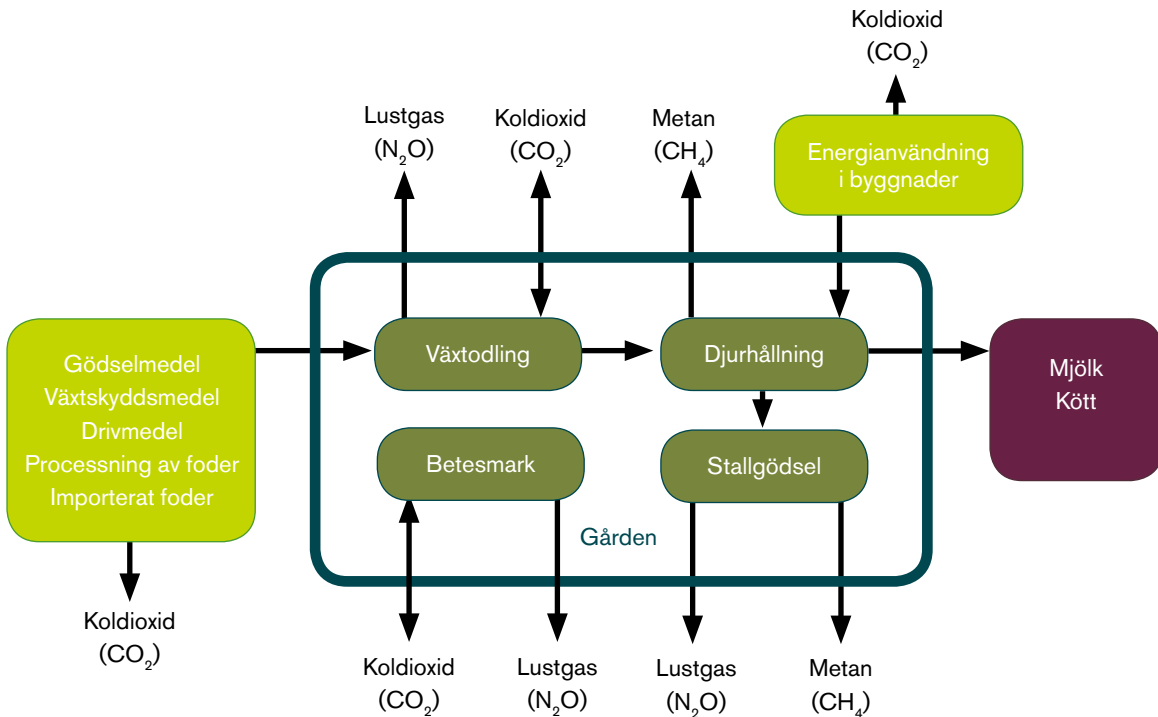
Koldioxid
($CO_2$)

Lustgas
($N_2O$)

Koldioxid
($CO_2$)

Metan
($CH_4$)

Energianvändning
i byggnader

Gödselmedel
Växtskyddsmedel
Drivmedel
Processning av foder
Importerat foder

Växtodling

Djurhållning

Mjölk
Kött

Betesmark

Stallgödsel

Gården

Koldioxid
($CO_2$)

Koldioxid
($CO_2$)

Lustgas
($N_2O$)

Lustgas
($N_2O$)

Metan
($CH_4$)